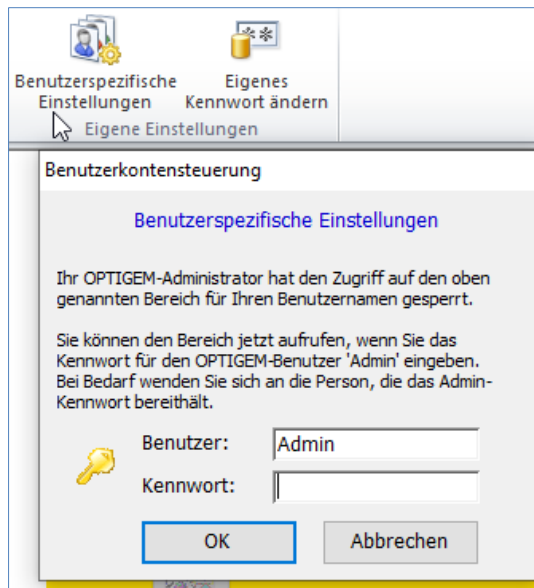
Benutzerspezifische Einstellungen

Eigenes Kennwort ändern

Eigene Einstellungen

Benutzerkontensteuerung

Benutzerspezifische Einstellungen

Ihr OPTIGEM-Administrator hat den Zugriff auf den oben genannten Bereich für Ihren Benutzernamen gesperrt.

Sie können den Bereich jetzt aufrufen, wenn Sie das Kennwort für den OPTIGEM-Benutzer 'Admin' eingeben. Bei Bedarf wenden Sie sich an die Person, die das Admin-Kennwort bereithält.

Benutzer: Admin

Kennwort:

OK

Abbrechen